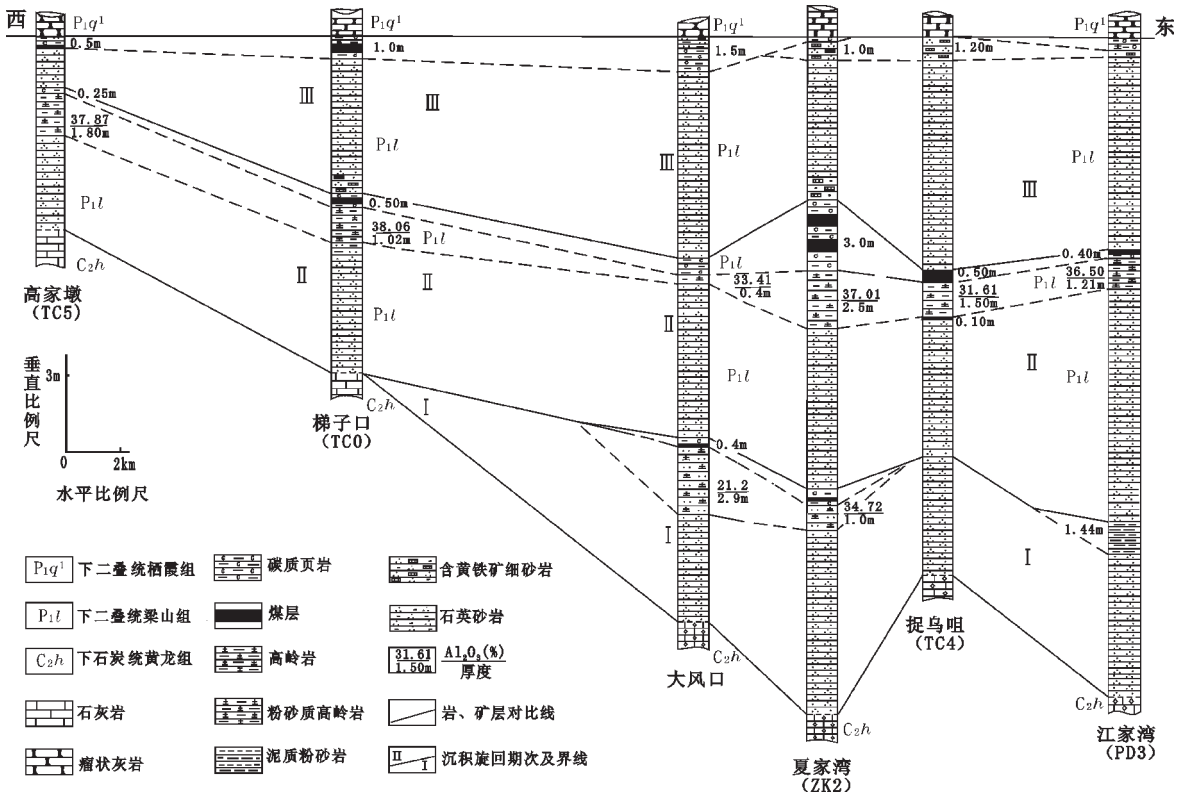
西 东

$P_1q^1$ $P_1q^1$ $P_1q^1$ $P_1q^1$

0.5m 1.0m 1.5m 1.0m 1.20m

0.25m

$\frac{37.87}{1.80m}$

Ⅲ Ⅲ Ⅲ Ⅲ

$P_1l$ $P_1l$ $P_1l$ $P_1l$

0.50m

$\frac{38.06}{1.02m}$ $P_1l$

3.0m

0.40m

$P_1l$ 0.50m

$\frac{33.41}{0.4m}$ $\frac{36.50}{1.21m}$

$\frac{31.61}{1.50m}$ $P_1l$

$\frac{37.01}{2.5m}$

0.10m

$C_2h$

Ⅱ Ⅱ Ⅱ Ⅱ

高家墩 (TC5)

$P_1l$ $P_1l$ $P_1l$

垂直比例尺 3m

0 2km

水平比例尺

$C_2h$

梯子口 (TC0)

Ⅰ

0.4m

$\frac{21.2}{2.9m}$

$\frac{34.72}{1.0m}$

1.44m

Ⅰ Ⅰ

$P_1q^1$ 下二叠统栖霞组

$P_1l$ 下二叠统梁山组

$C_2h$ 下石炭统黄龙组

石灰岩

瘤状灰岩

碳质页岩

煤层

高岭岩

粉砂质高岭岩

泥质粉砂岩

含黄铁矿细砂岩

石英砂岩

$\frac{31.61}{1.50m}$ $\frac{Al_2O_3(\%)}{厚度}$

岩、矿层对比线

Ⅱ Ⅰ 沉积旋回期次及界线

$C_2h$

大风口

捉乌咀 (TC4)

$C_2h$

$C_2h$

夏家湾 (ZK2)

江家湾 (PD3)